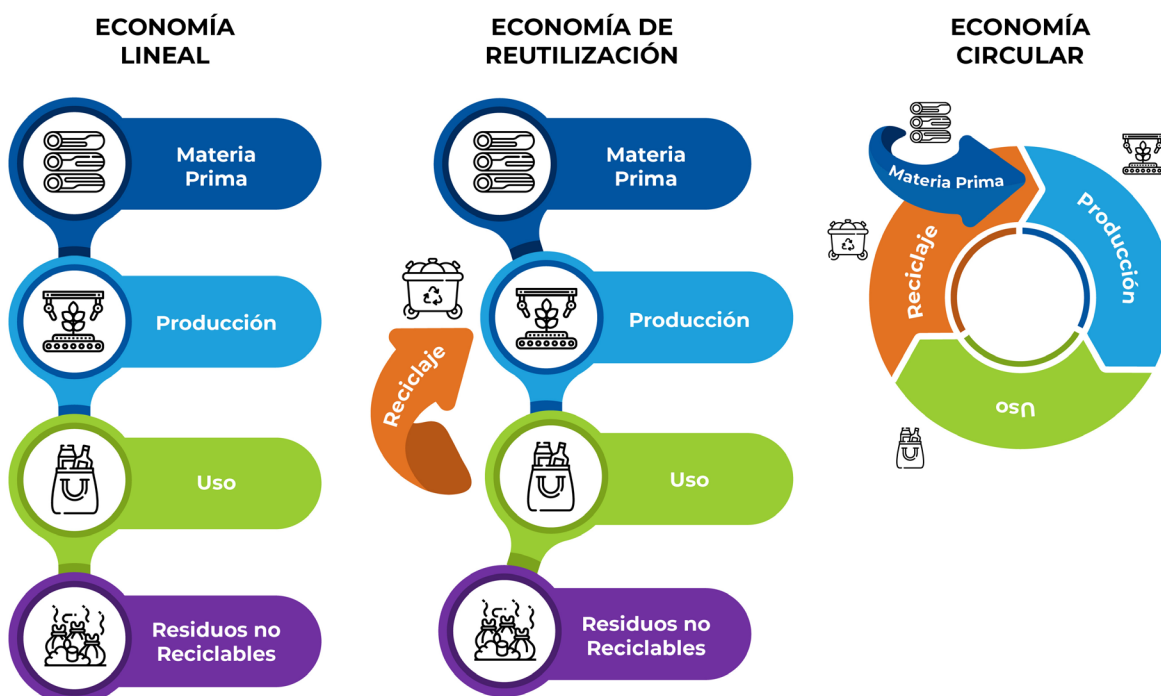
ECONOMÍA LINEAL

Materia Prima

Producción

Uso

Residuos no Reciclables

ECONOMÍA DE REUTILIZACIÓN

Materia Prima

Reciclaje

Producción

Uso

Residuos no Reciclables

ECONOMÍA CIRCULAR

Materia Prima

Producción

Uso

Reciclaje